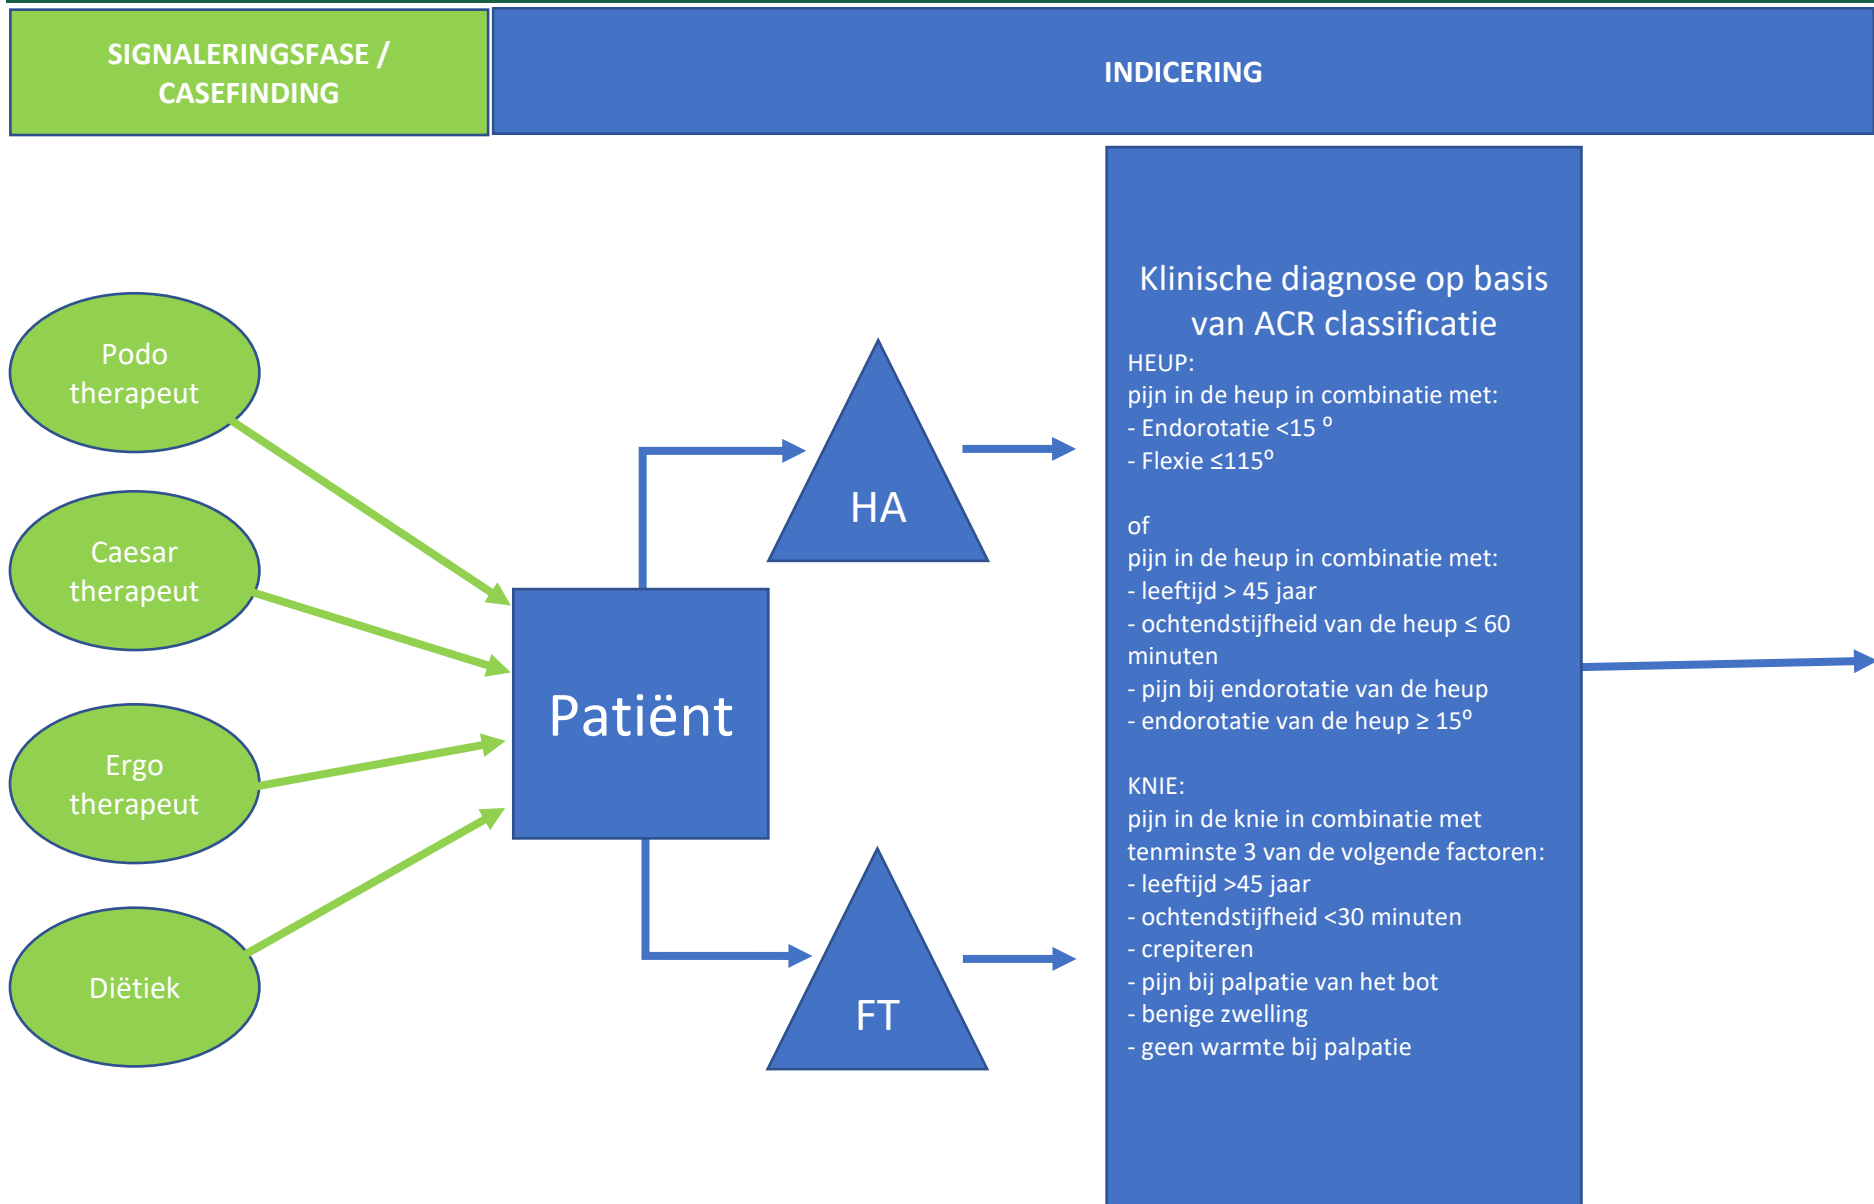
SIGNALERINGSFASE / CASEFINDING

INDICERING

Podo therapeut

Caesar therapeut

Ergo therapeut

Diëtiek

Patiënt

HA

FT

Klinische diagnose op basis van ACR classificatie

HEUP:
pijn in de heup in combinatie met:
- Endorotatie <15 $^{o}$
- Flexie ≤115$^{o}$

of
pijn in de heup in combinatie met:
- leeftijd > 45 jaar
- ochtendstijfheid van de heup ≤ 60 minuten
- pijn bij endorotatie van de heup
- endorotatie van de heup ≥ 15$^{o}$

KNIE:
pijn in de knie in combinatie met tenminste 3 van de volgende factoren:
- leeftijd >45 jaar
- ochtendstijfheid <30 minuten
- crepiteren
- pijn bij palpatie van het bot
- benige zwelling
- geen warmte bij palpatie